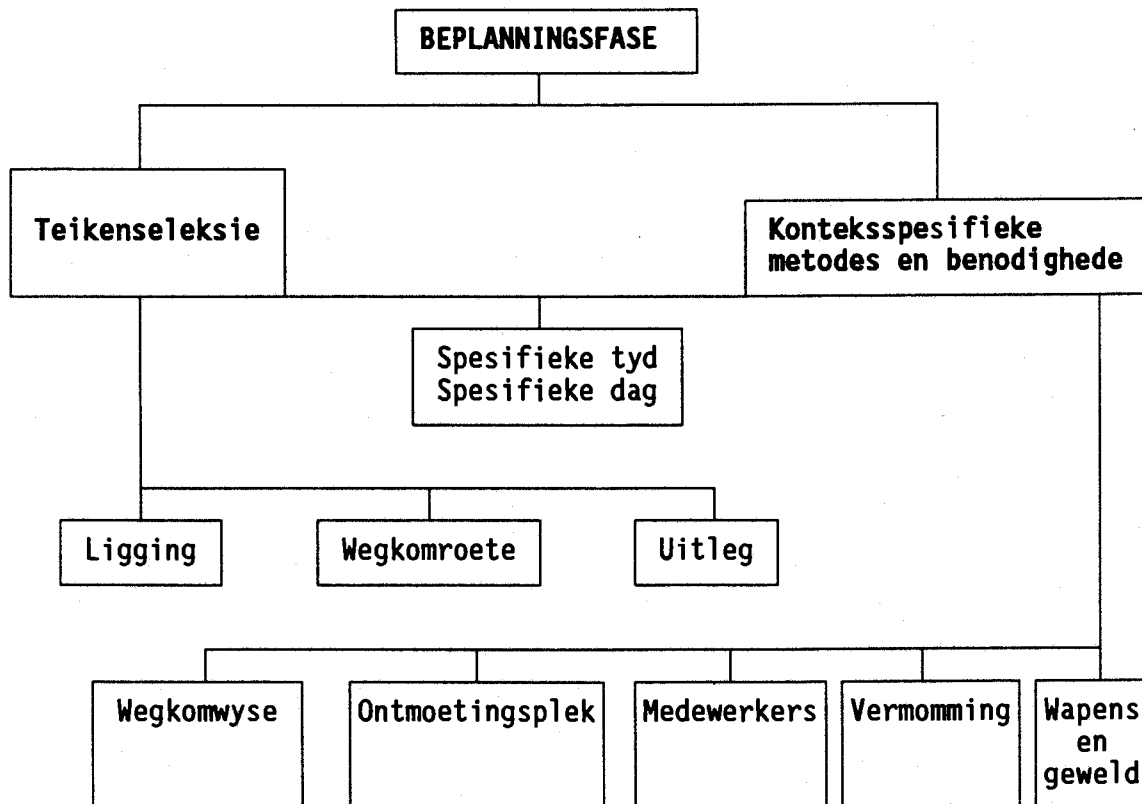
BEPLANNINGSFASE

Teikenseleksie

Konteksspesifieke metodes en benodighede

Spesifieke tyd
Spesifieke dag

Ligging

Wegkomroete

Uitleg

Wegkomwyse

Ontmoetingsplek

Medewerkers

Vermomming

Wapens en geweld